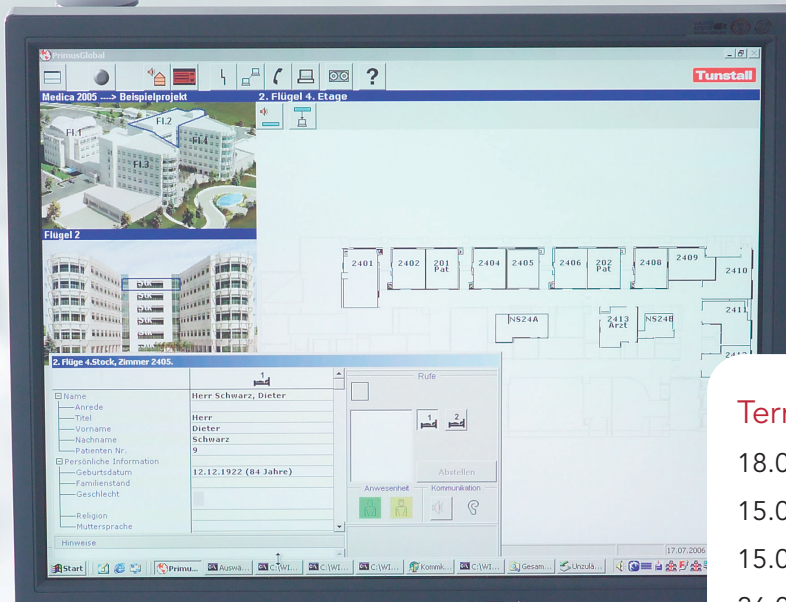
PrimusGlobal

Tunstall

Medica 2005 ----> Beispielprojekt

2. Flügel 4. Etage

Fl.1
Fl.2
Fl.3
Fl.4

Flügel 2

2401
2402
201 Pat
2404
2405
2406
202 Pat
2408
2409
2410
2411
NS24A
2413 Arzt
NS24B

2. Flüge 4.Stock, Zimmer 2405.

1

| | |
|---|---|
| Name | Herr Schwarz, Dieter |
| Anrede | |
| Titel | Herr |
| Vorname | Dieter |
| Nachname | Schwarz |
| Patienten Nr. | 9 |
| Persönliche Information | |
| Geburtsdatum | 12.12.1922 (84 Jahre) |
| Familienstand | |
| Geschlecht | |
| Religion | |
| Muttersprache | |

Hinweise

Rufe
1
2
Abstellen
Anwesenheit
Kommunikation

17.07.2006

Start
Primu...
Auswä...
C:\WI...
C:\WI...
C:\WI...
Kommk...
C:\WI...
Gesam...
Unzulä...

Terr
18.0
15.0
15.0
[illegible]